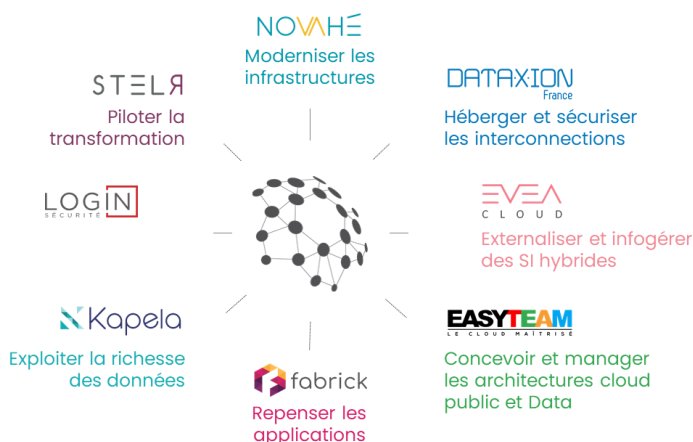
NOVAHÉ
Moderniser les infrastructures

STELR
Piloter la transformation

DATAXION
France
Héberger et sécuriser les interconnections

LOGIN
SÉCURITÉ

EVEA
CLOUD
Externaliser et infogérer des SI hybrides

Kapela
Exploiter la richesse des données

EASYTEAM
LE CLOUD MAÎTRISÉ
Concevoir et manager les architectures cloud public et Data

fabrick
Repenser les applications